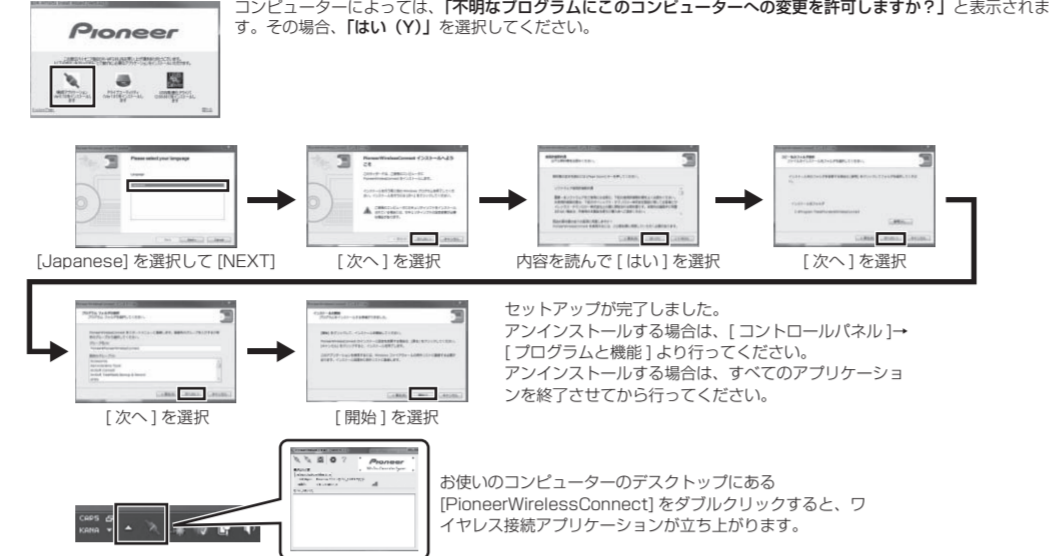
Pioneer

コンピューターによっては、「不明なプログラムにこのコンピューターへの変更を許可しますか？」と表示されます。その場合、「はい（Y）」を選択してください。

Please select your language

Japanese

PioneerWirelessConnect インストールへようこそ

[Japanese] を選択して [NEXT]

[ 次へ ] を選択

内容を読んで [ はい ] を選択

[ 次へ ] を選択

[ 次へ ] を選択

[ 開始 ] を選択

セットアップが完了しました。
アンインストールする場合は、[ コントロールパネル ]→ [ プログラムと機能 ] より行ってください。
アンインストールする場合は、すべてのアプリケーションを終了させてから行ってください。

Pioneer

CAPS
KANA

お使いのコンピューターのデスクトップにある [PioneerWirelessConnect] をダブルクリックすると、ワイヤレス接続アプリケーションが立ち上がります。